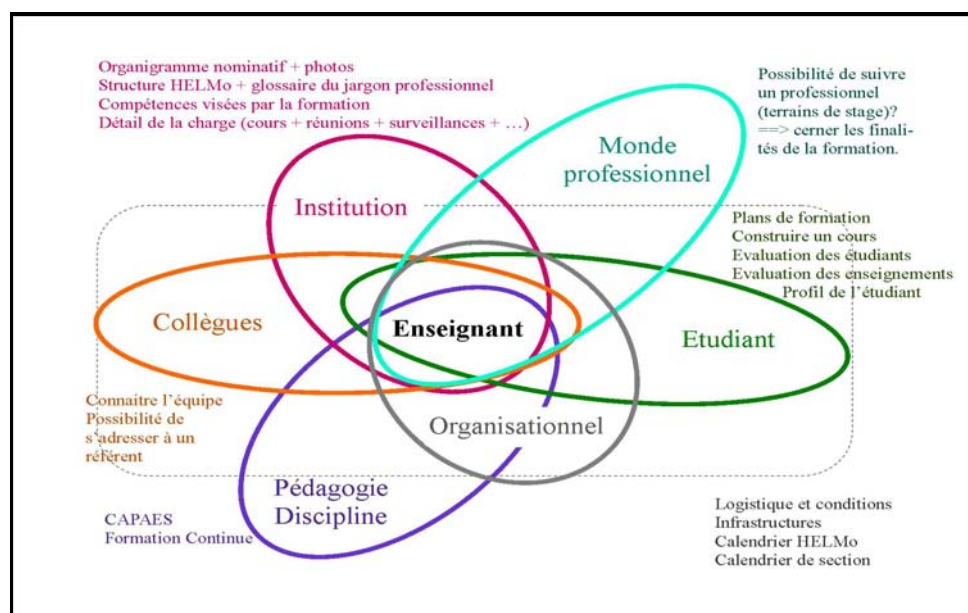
Organigramme nominatif + photos
Structure HELMo + glossaire du jargon professionnel
Compétences visées par la formation
Détail de la charge (cours + réunions + surveillances + …)

Possibilité de suivre un professionnel (terrains de stage)? ==> cerner les finalités de la formation.

Monde professionnel

Institution

Plans de formation
Construire un cours
Evaluation des étudiants
Evaluation des enseignements
Profil de l'étudiant

Collègues

Enseignant

Etudiant

Connaitre l'équipe
Possibilité de s'adresser à un référent

Organisationnel

Pédagogie
Discipline

CAPAES
Formation Continue

Logistique et conditions
Infrastructures
Calendrier HELMo
Calendrier de section